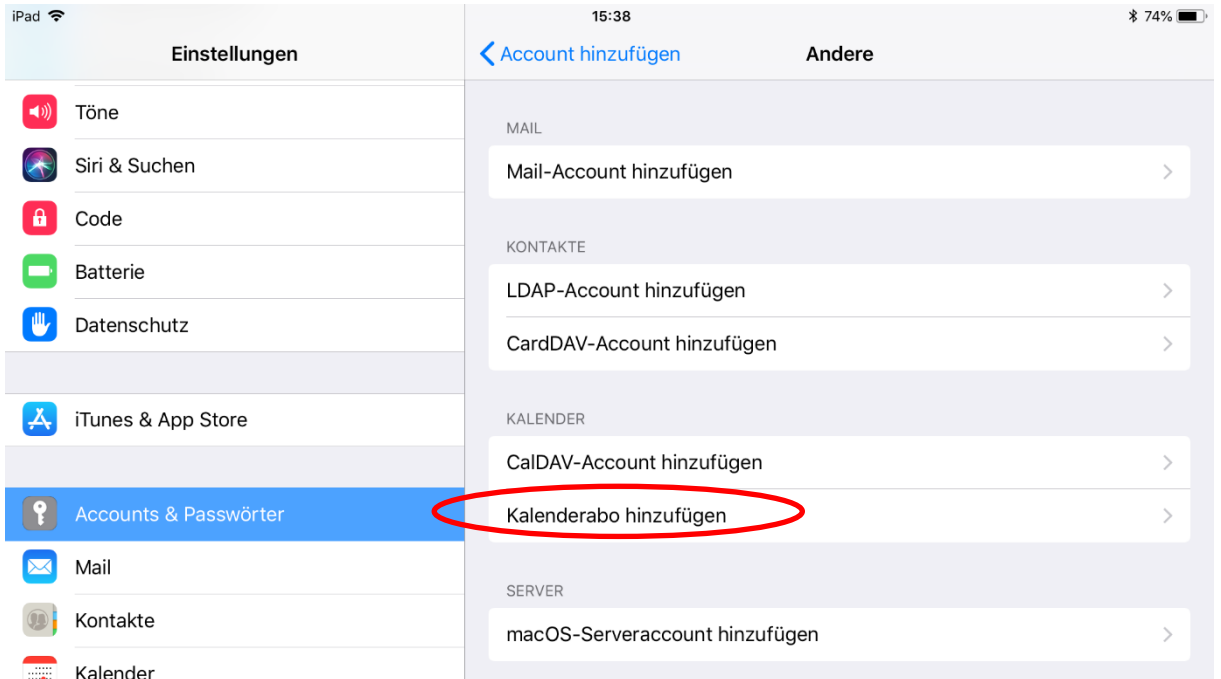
iPad 15:38 74%

Einstellungen

Töne
Siri & Suchen
Code
Batterie
Datenschutz

iTunes & App Store

Accounts & Passwörter
Mail
Kontakte
Kalender

Account hinzufügen Andere

MAIL
Mail-Account hinzufügen

KONTAKTE
LDAP-Account hinzufügen
CardDAV-Account hinzufügen

KALENDER
CalDAV-Account hinzufügen
Kalenderabo hinzufügen

SERVER
macOS-Serveraccount hinzufügen